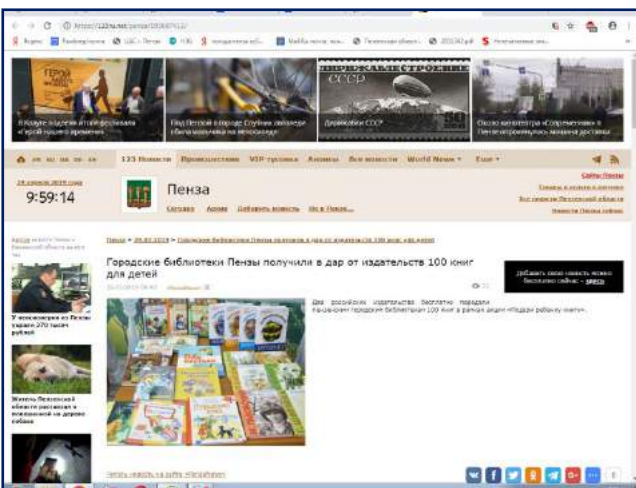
123 Новости
Происшествия
VIP-персоны
Анонсы
Все новости
World News
Еще

9:59:14

Пенза

Сегодня
Архив
Добавить новость

СССР

Пенза » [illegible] » Городские библиотеки Пензы получили в дар от издательств 100 книг для детей

Городские библиотеки Пензы получили в дар от издательств 100 книг для детей

Два российских издательства бесплатно передали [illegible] городским библиотекам 100 книг в рамках акции «Подари ребенку книгу».

Добавить свою новость можно бесплатно сейчас - здесь

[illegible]